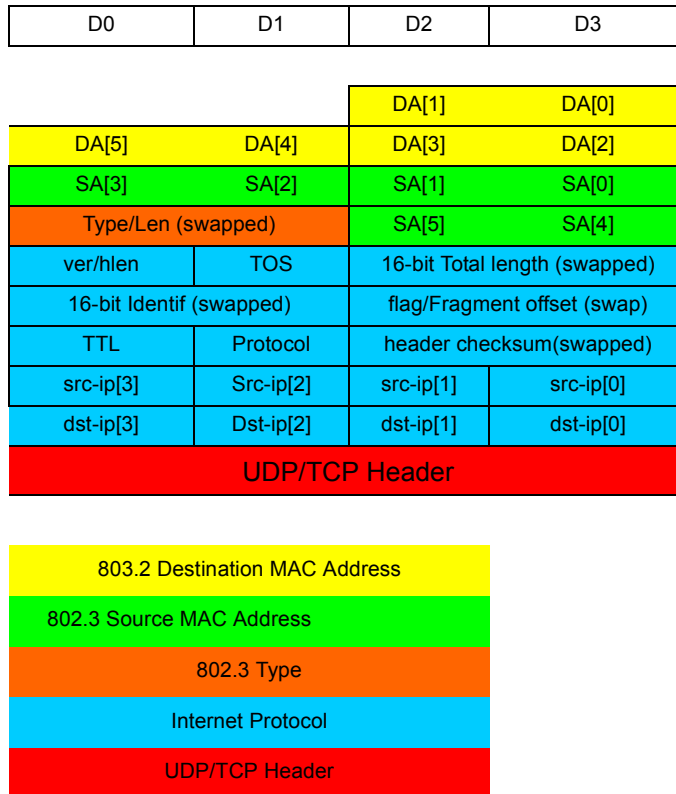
| D0 | D1 | D2 | D3 |
|---|---|---|---|

| | | DA[1] | DA[0] |
|---|---|---|---|
| DA[5] | DA[4] | DA[3] | DA[2] |
| SA[3] | SA[2] | SA[1] | SA[0] |
| Type/Len (swapped) | | SA[5] | SA[4] |
| ver/hlen | TOS | 16-bit Total length (swapped) | |
| 16-bit Identif (swapped) | | flag/Fragment offset (swap) | |
| TTL | Protocol | header checksum(swapped) | |
| src-ip[3] | Src-ip[2] | src-ip[1] | src-ip[0] |
| dst-ip[3] | Dst-ip[2] | dst-ip[1] | dst-ip[0] |
| UDP/TCP Header | | | |

803.2 Destination MAC Address

802.3 Source MAC Address

802.3 Type

Internet Protocol

UDP/TCP Header